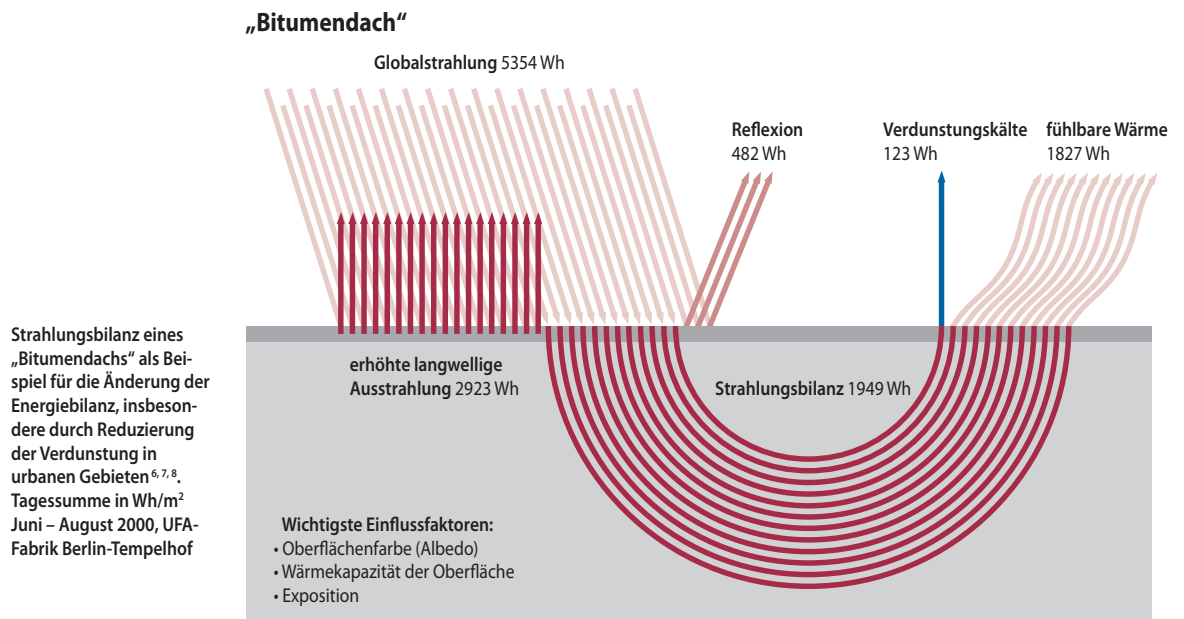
„Bitumendach“

Globalstrahlung 5354 Wh

Reflexion
482 Wh

Verdunstungskälte
123 Wh

fühlbare Wärme
1827 Wh

Strahlungsbilanz eines „Bitumendachs“ als Beispiel für die Änderung der Energiebilanz, insbesondere durch Reduzierung der Verdunstung in urbanen Gebieten $^{6, 7, 8}$. Tagessumme in Wh/m$^2$ Juni – August 2000, UFA-Fabrik Berlin-Tempelhof

erhöhte langwellige Ausstrahlung 2923 Wh

Strahlungsbilanz 1949 Wh

Wichtigste Einflussfaktoren:
• Oberflächenfarbe (Albedo)
• Wärmekapazität der Oberfläche
• Exposition